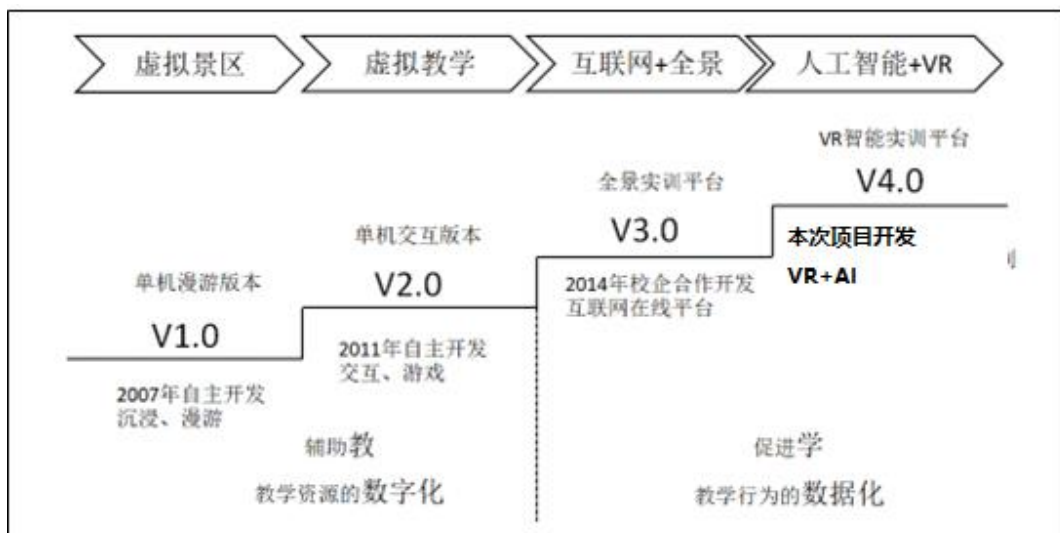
虚拟景区 虚拟教学 互联网+全景 人工智能+VR

VR智能实训平台
V4.0
本次项目开发
VR+AI

全景实训平台
V3.0
2014年校企合作开发
互联网在线平台

单机交互版本
V2.0
2011年自主开发
交互、游戏

单机漫游版本
V1.0
2007年自主开发
沉浸、漫游

辅助教
教学资源的数字化

促进学
教学行为的数据化